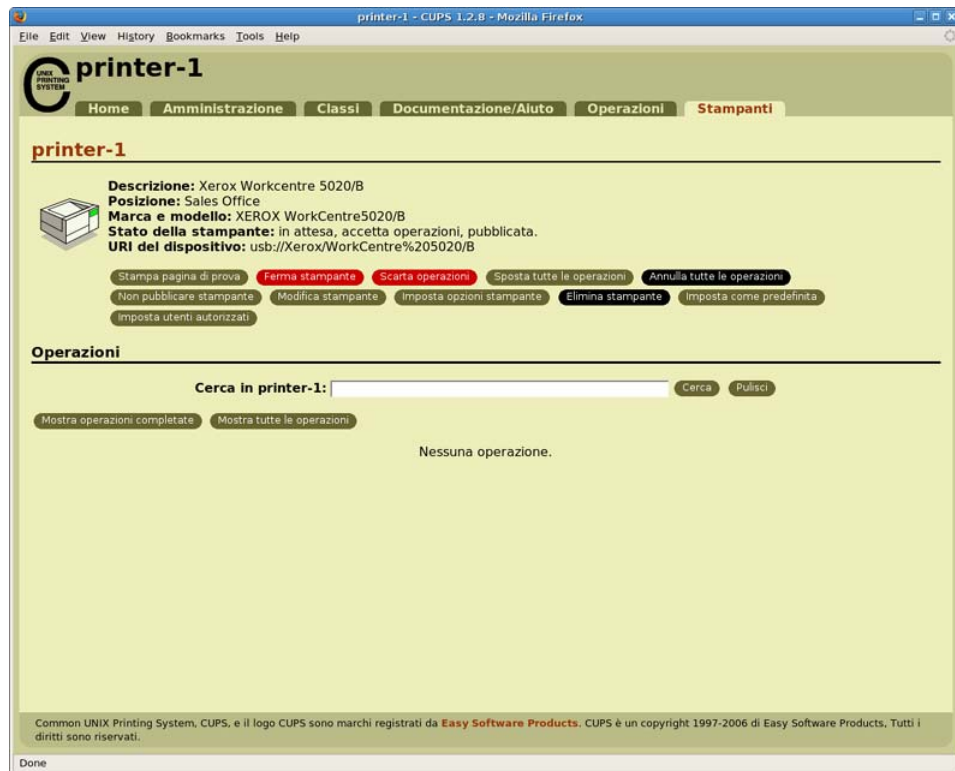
printer-1 - CUPS 1.2.8 - Mozilla Firefox

File Edit View History Bookmarks Tools Help

UNIX PRINTING SYSTEM

printer-1

Home Amministrazione Classi Documentazione/Aiuto Operazioni Stampanti

printer-1

Descrizione: Xerox Workcentre 5020/B
Posizione: Sales Office
Marca e modello: XEROX WorkCentre5020/B
Stato della stampante: in attesa, accetta operazioni, pubblicata.
URI del dispositivo: usb://Xerox/WorkCentre%205020/B

Stampa pagina di prova Ferma stampante Scarta operazioni Sposta tutte le operazioni Annulla tutte le operazioni Non pubblicare stampante Modifica stampante Imposta opzioni stampante Elimina stampante Imposta come predefinita Imposta utenti autorizzati

Operazioni

Cerca in printer-1: Cerca Pulisci

Mostra operazioni completate Mostra tutte le operazioni

Nessuna operazione.

Common UNIX Printing System, CUPS, e il logo CUPS sono marchi registrati da Easy Software Products. CUPS è un copyright 1997-2006 di Easy Software Products, Tutti i diritti sono riservati.

Done